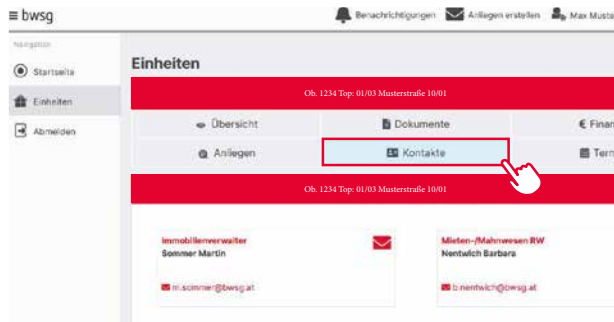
≡ bwsg
Benachrichtigungen
Anliegen erstellen
Max Muste

Navigation
Startseite
Einheiten
Abmelden

Einheiten

Ob. 1234 Top: 01/03 Musterstraße 10/01

Übersicht
Dokumente
Finan
Anliegen
Kontakte
Tern

Ob. 1234 Top: 01/03 Musterstraße 10/01

Immobilienverwalter
Sommer Martin
m.sommer@bwsg.at

Mieten-/Mahnwesen RW
Nentwich Barbara
b.nentwich@bwsg.at